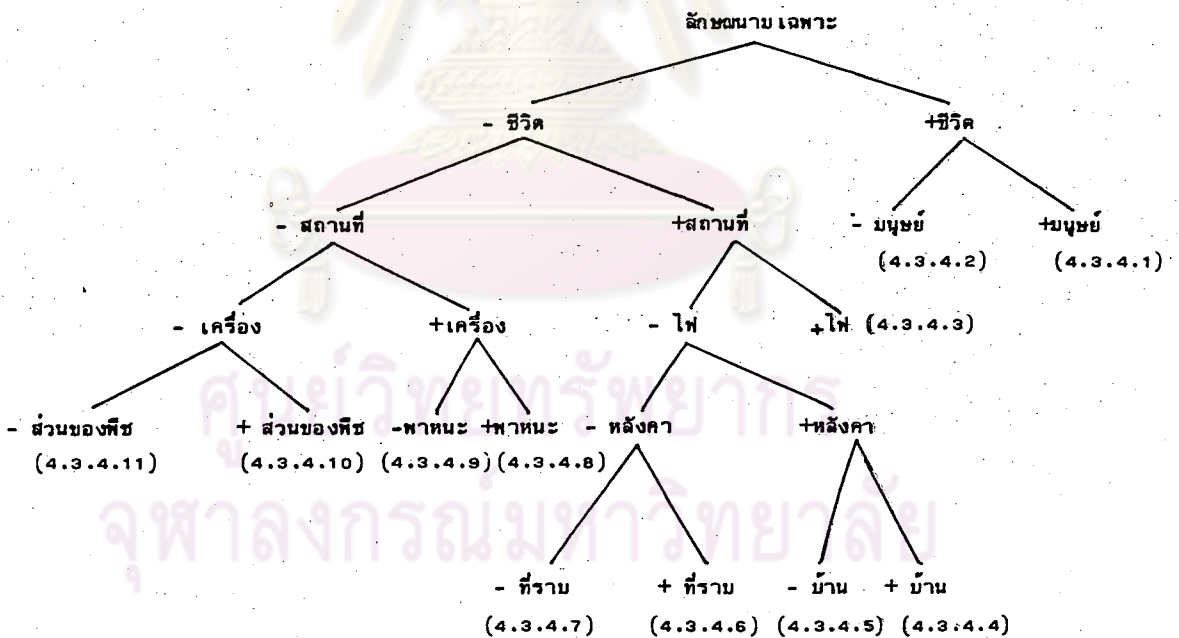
ลักษณนาม เฉพาะ

- ชีวิต

+ชีวิต

- มนุษย์
(4.3.4.2)

+มนุษย์
(4.3.4.1)

- สถานที่

+สถานที่

- เครื่อง

+เครื่อง

- ไฟ

+ไฟ (4.3.4.3)

- ส่วนของพืช
(4.3.4.11)

+ ส่วนของพืช
(4.3.4.10)

-พาหนะ
(4.3.4.9)

+พาหนะ
(4.3.4.8)

- หลังคา

+หลังคา

- ที่ราบ
(4.3.4.7)

+ ที่ราบ
(4.3.4.6)

- บ้าน
(4.3.4.5)

+ บ้าน
(4.3.4.4)

ศูนย์วิทยทรัพยากร
จุฬาลงกรณ์มหาวิทยาลัย